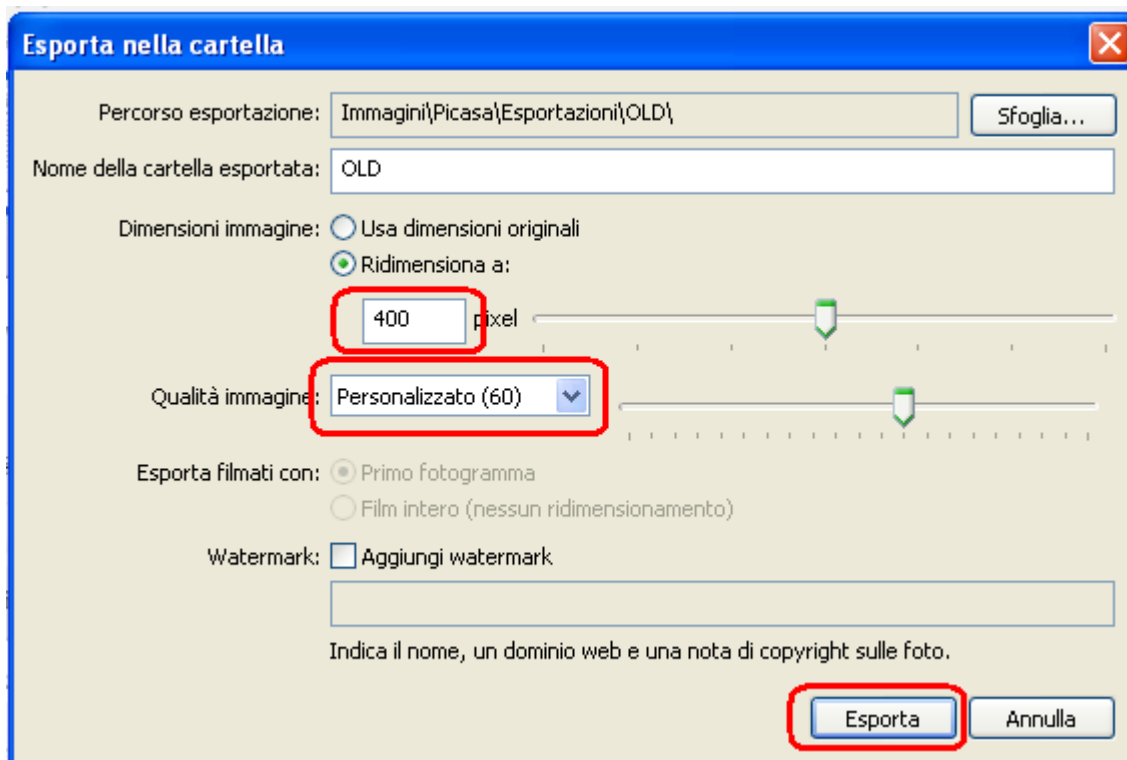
Esporta nella cartella

Percorso esportazione: Immagini\Picasa\Esportazioni\OLD\

Sfoglia...

Nome della cartella esportata: OLD

Dimensioni immagine: Usa dimensioni originali

Ridimensiona a:

400 pixel

Qualità immagine: Personalizzato (60)

Esporta filmati con: Primo fotogramma

Film intero (nessun ridimensionamento)

Watermark: Aggiungi watermark

Indica il nome, un dominio web e una nota di copyright sulle foto.

Esporta

Annulla